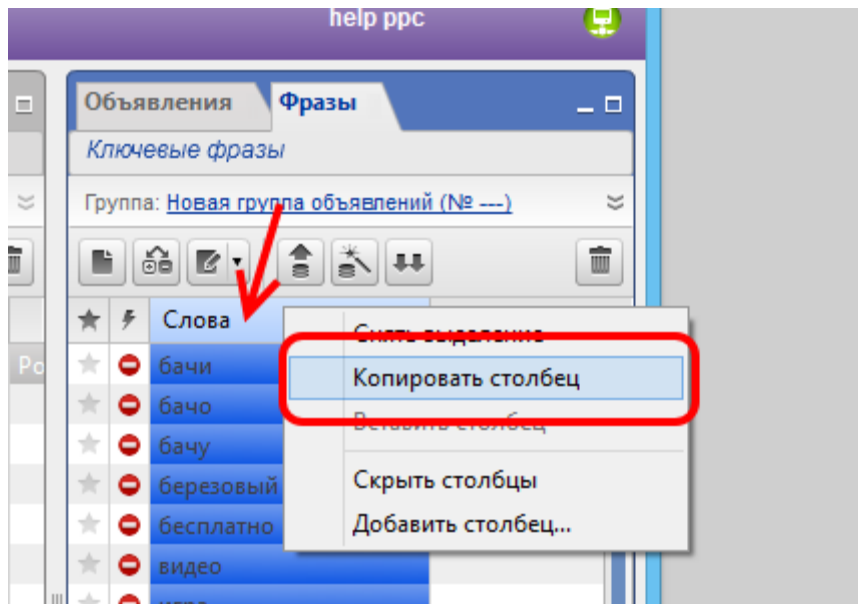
help ppc

Объявления

Фразы

Ключевые фразы

Группа: Новая группа объявлений (№ ---)

Слова

Ро

бачи

бачо

бачу

березовый

бесплатно

видео

Снять выделение

Копировать столбец

Вставить столбец

Скрыть столбцы

Добавить столбец...